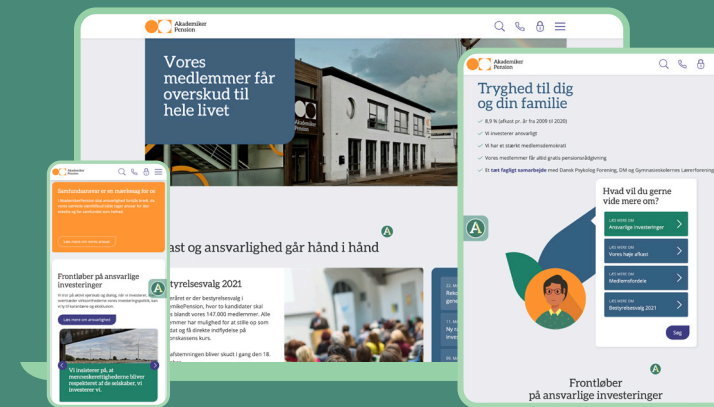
Akademiker Pension

Vores medlemmer får overskud til hele livet

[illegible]ast og ansvarlighed går hånd i hånd

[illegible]styrelsesvalg 2021

Akademiker Pension

Samfundsansvar er et mærkesag for os

Frontløber på ansvarlige investeringer

Læs mere om ansvarlighed

Vi insisterer på, at menneskerettighederne bliver respekteret af de selskaber, vi investerer vi.

Akademiker Pension

Tryghed til dig og din familie

8,9 % (afkast pr. år fra 2008 til 2020)

Vi investerer ansvarligt

Vi har et stærkt medlemsdemokrati

Vores medlemmer får altid gratis pensionsrådgivning

Et tæt fagligt samarbejde med Dansk Psykolog Forening, DM og Gymnasieskolernes Lærerforening

Hvad vil du gerne vide mere om?

Læs mere om
Ansvarlige investeringer

Læs mere om
Vores høje afkast

Læs mere om
Medlemsfordele

Læs mere om
Bestyrelsesvalg 2021

Søg

Frontløber på ansvarlige investeringer